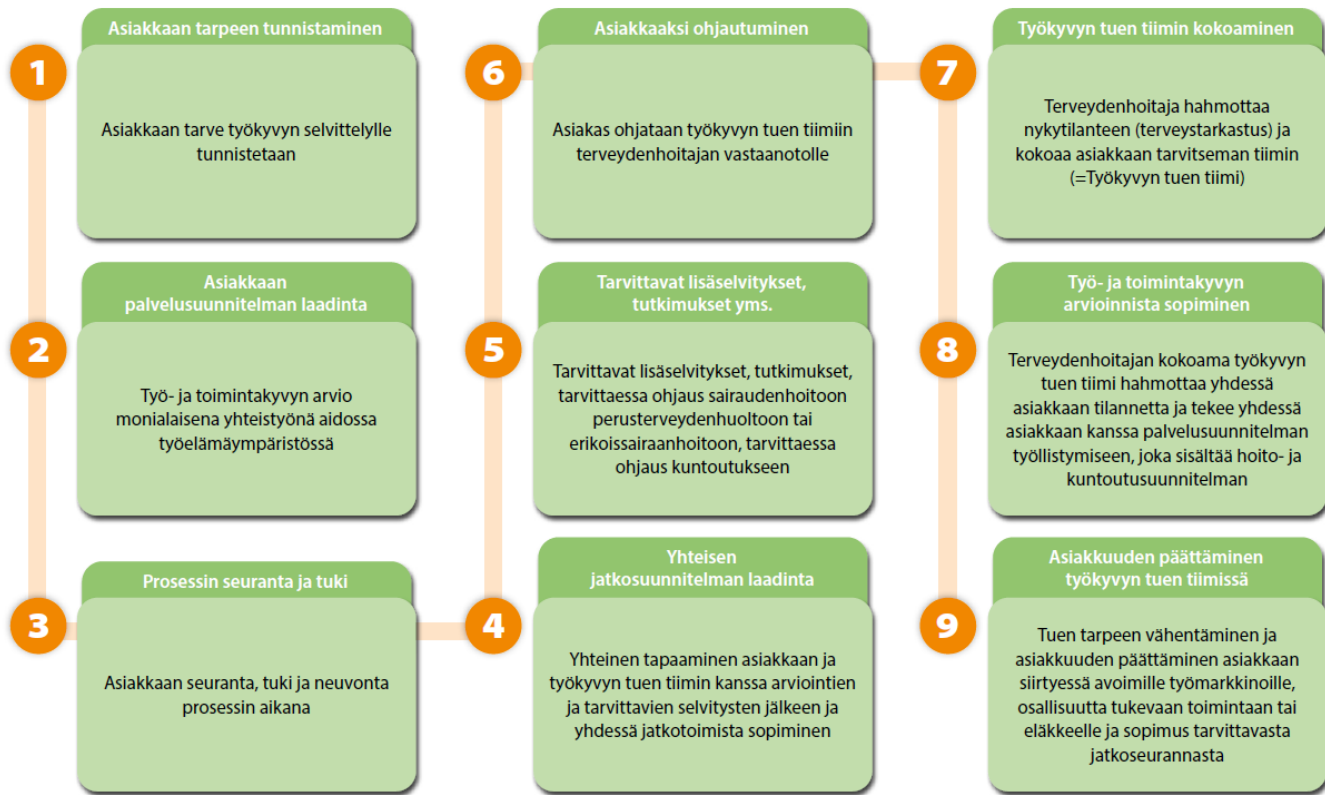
1

Asiakkaan tarpeen tunnistaminen

Asiakkaan tarve työkyvyn selvittelylle tunnistetaan

2

Asiakkaan palvelusuunnitelman laadinta

Työ- ja toimintakyvyn arvio monialaisena yhteistyönä aidossa työelämäympäristössä

3

Prosessin seuranta ja tuki

Asiakkaan seuranta, tuki ja neuvonta prosessin aikana

4

Yhteisen jatkosuunnitelman laadinta

Yhteinen tapaaminen asiakkaan ja työkyvyn tuen tiimin kanssa arviointien ja tarvittavien selvitysten jälkeen ja yhdessä jatkotoimista sopiminen

5

Tarvittavat lisäselvitykset, tutkimukset yms.

Tarvittavat lisäselvitykset, tutkimukset, tarvittaessa ohjaus sairaudenhoitoon perusterveydenhuoltoon tai erikoissairaanhoitoon, tarvittaessa ohjaus kuntoutukseen

6

Asiakkaaksi ohjautuminen

Asiakas ohjataan työkyvyn tuen tiimiin terveydenhoitajan vastaanotolle

7

Työkyvyn tuen tiimin kokoaminen

Terveydenhoitaja hahmottaa nykytilanteen (terveystarkastus) ja kokoaa asiakkaan tarvitseman tiimin (=Työkyvyn tuen tiimi)

8

Työ- ja toimintakyvyn arvioinnista sopiminen

Terveydenhoitajan kokoama työkyvyn tuen tiimi hahmottaa yhdessä asiakkaan tilannetta ja tekee yhdessä asiakkaan kanssa palvelusuunnitelman työllistymiseen, joka sisältää hoito- ja kuntoutusuunnitelman

9

Asiakkuuden päättäminen työkyvyn tuen tiimissä

Tuen tarpeen vähentäminen ja asiakkuuden päättäminen asiakkaan siirtyessä avoimille työmarkkinoille, osallisuutta tukevaan toimintaan tai eläkkeelle ja sopimus tarvittavasta jatkoseurannasta